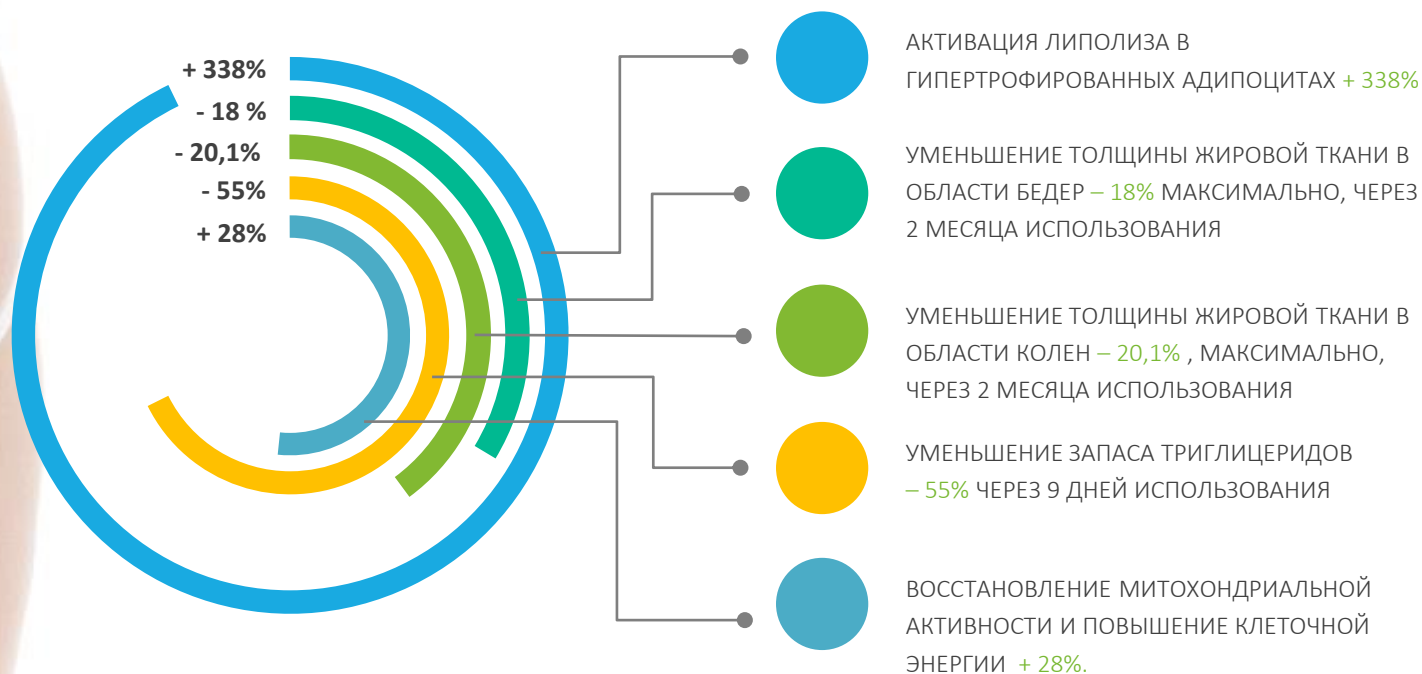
+ 338%
- 18 %
- 20,1%
- 55%
+ 28%

АКТИВАЦИЯ ЛИПОЛИЗА В ГИПЕРТРОФИРОВАННЫХ АДИПОЦИТАХ + 338%

УМЕНЬШЕНИЕ ТОЛЩИНЫ ЖИРОВОЙ ТКАНИ В ОБЛАСТИ БЕДЕР – 18% МАКСИМАЛЬНО, ЧЕРЕЗ 2 МЕСЯЦА ИСПОЛЬЗОВАНИЯ

УМЕНЬШЕНИЕ ТОЛЩИНЫ ЖИРОВОЙ ТКАНИ В ОБЛАСТИ КОЛЕН – 20,1% , МАКСИМАЛЬНО, ЧЕРЕЗ 2 МЕСЯЦА ИСПОЛЬЗОВАНИЯ

УМЕНЬШЕНИЕ ЗАПАСА ТРИГЛИЦЕРИДОВ – 55% ЧЕРЕЗ 9 ДНЕЙ ИСПОЛЬЗОВАНИЯ

ВОССТАНОВЛЕНИЕ МИТОХОНДРИАЛЬНОЙ АКТИВНОСТИ И ПОВЫШЕНИЕ КЛЕТОЧНОЙ ЭНЕРГИИ + 28%.